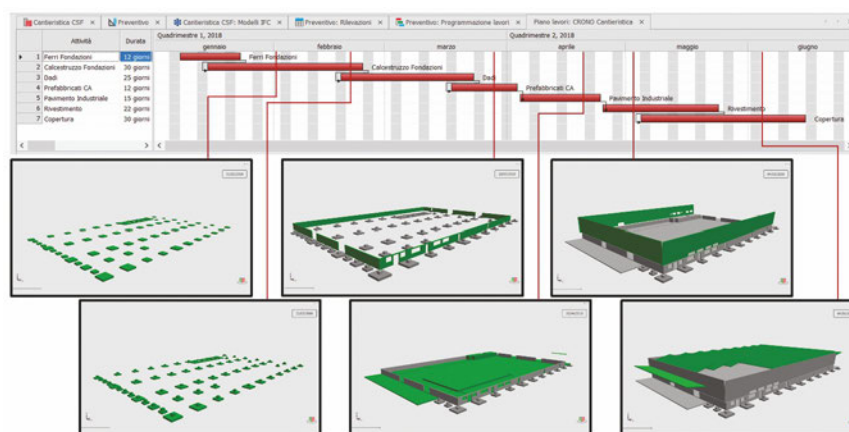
Cantieristica CSF × | Preventivo × | Cantieristica CSF: Modelli IFC × | Preventivo: Rilevazioni × | Preventivo: Programmazione lavori × | Piano lavori: CRONO Cantieristica ×

| | Attività | Durata |
|---|---|---|
| 1 | Ferri Fondazioni | 12 giorni |
| 2 | Calcestruzzo Fondazioni | 30 giorni |
| 3 | Dadi | 25 giorni |
| 4 | Prefabbricati CA | 12 giorni |
| 5 | Pavimento Industriale | 15 giorni |
| 6 | Rivestimento | 22 giorni |
| 7 | Copertura | 30 giorni |

Quadrimestre 1, 2018
Quadrimestre 2, 2018
gennaio febbraio marzo aprile maggio giugno

Ferri Fondazioni
Calcestruzzo Fondazioni
Dadi
Prefabbricati CA
Pavimento Industriale
Rivestimento
Copertura